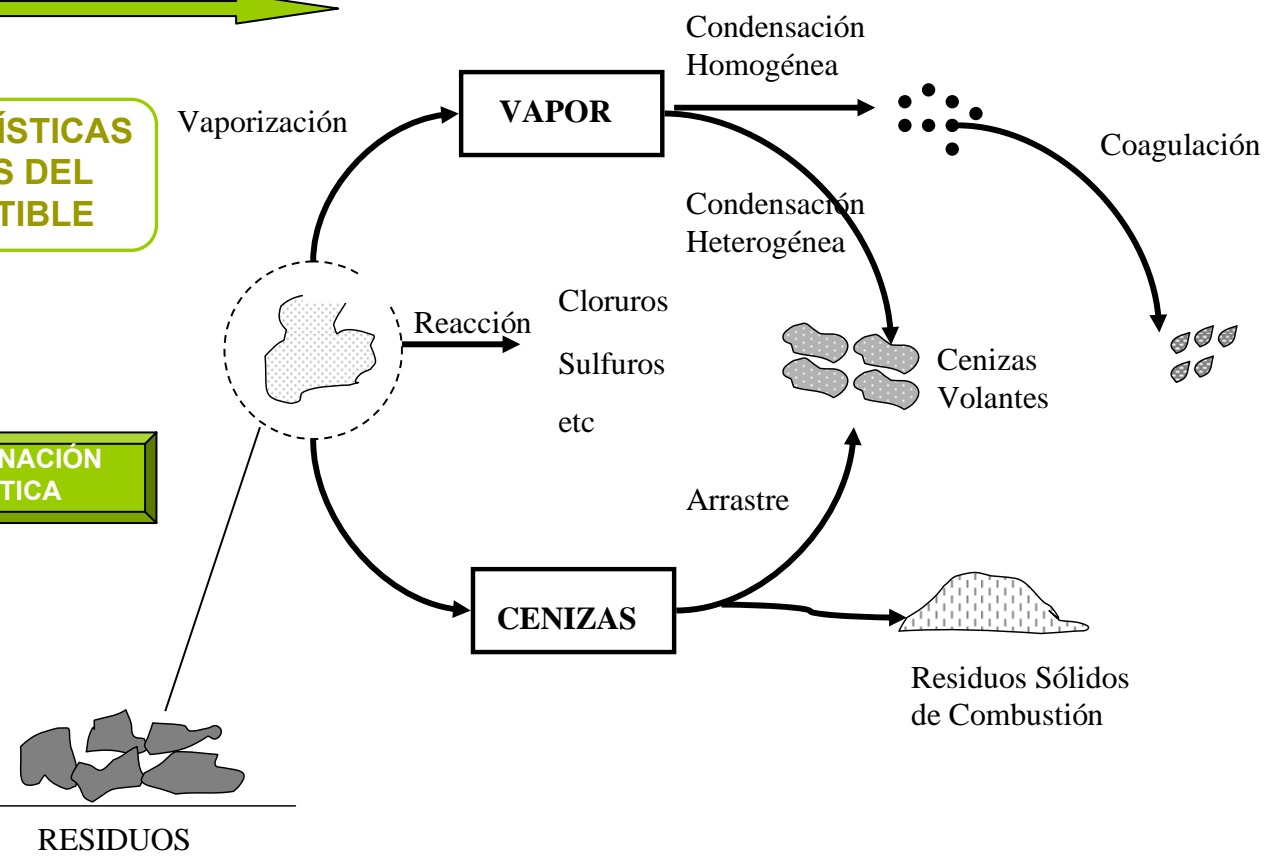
ÍSTICAS
S DEL
TIBLE

NACIÓN
TICA

Vaporización

VAPOR

Condensación
Homogénea

Coagulación

Condensación
Heterogénea

Reacción

Cloruros
Sulfuros
etc

Cenizas
Volantes

Arrastre

CENIZAS

Residuos Sólidos
de Combustión

RESIDUOS